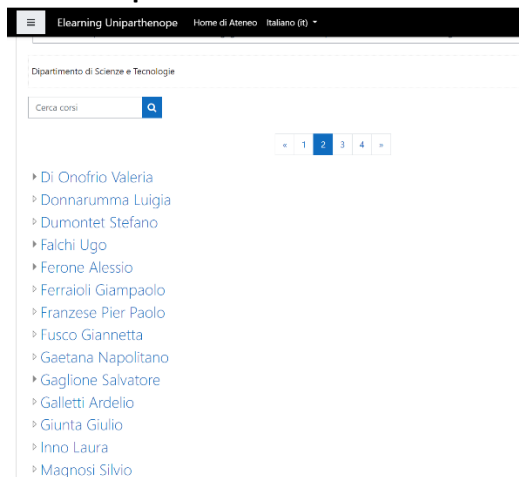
≡ Elearning Uniparthenope Home di Ateneo Italiano (it)

Dipartimento di Scienze e Tecnologie

Cerca corsi

« 1 2 3 4 »

Di Onofrio Valeria
Donnarumma Luigia
Dumontet Stefano
Falchi Ugo
Ferone Alessio
Ferraioli Giampaolo
Franzese Pier Paolo
Fusco Giannetta
Gaetana Napolitano
Gaglione Salvatore
Galletti Ardelio
Giunta Giulio
Inno Laura
Magnosi Silvio